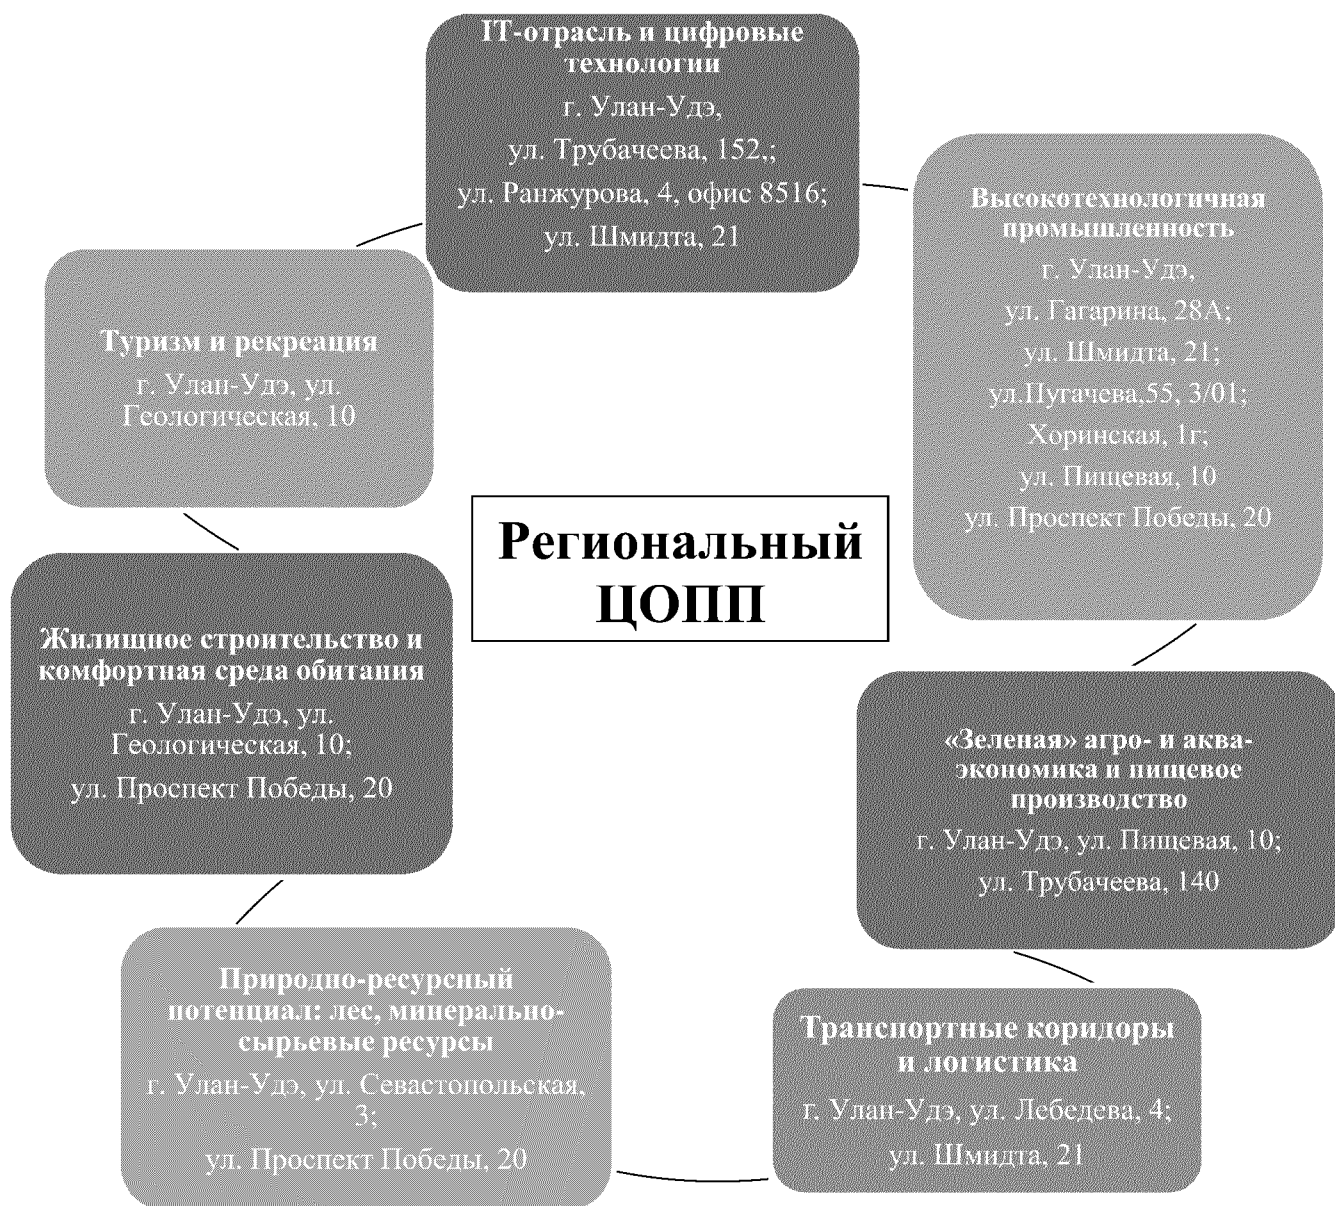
IT-отрасль и цифровые технологии
г. Улан-Удэ,
ул. Трубачеева, 152,;
ул. Ранжурова, 4, офис 8516;
ул. Шмидта, 21

Высокотехнологичная промышленность
г. Улан-Удэ,
ул. Гагарина, 28А;
ул. Шмидта, 21;
ул.Пугачева,55, 3/01;
Хоринская, 1г;
ул. Пищевая, 10
ул. Проспект Победы, 20

«Зеленая» агро- и аква-экономика и пищевое производство
г. Улан-Удэ, ул. Пищевая, 10;
ул. Трубачеева, 140

Транспортные коридоры и логистика
г. Улан-Удэ, ул. Лебедева, 4;
ул. Шмидта, 21

Природно-ресурсный потенциал: лес, минерально-сырьевые ресурсы
г. Улан-Удэ, ул. Севастопольская, 3;
ул. Проспект Победы, 20

Жилищное строительство и комфортная среда обитания
г. Улан-Удэ, ул. Геологическая, 10;
ул. Проспект Победы, 20

Туризм и рекреация
г. Улан-Удэ, ул. Геологическая, 10

Региональный ЦОПП